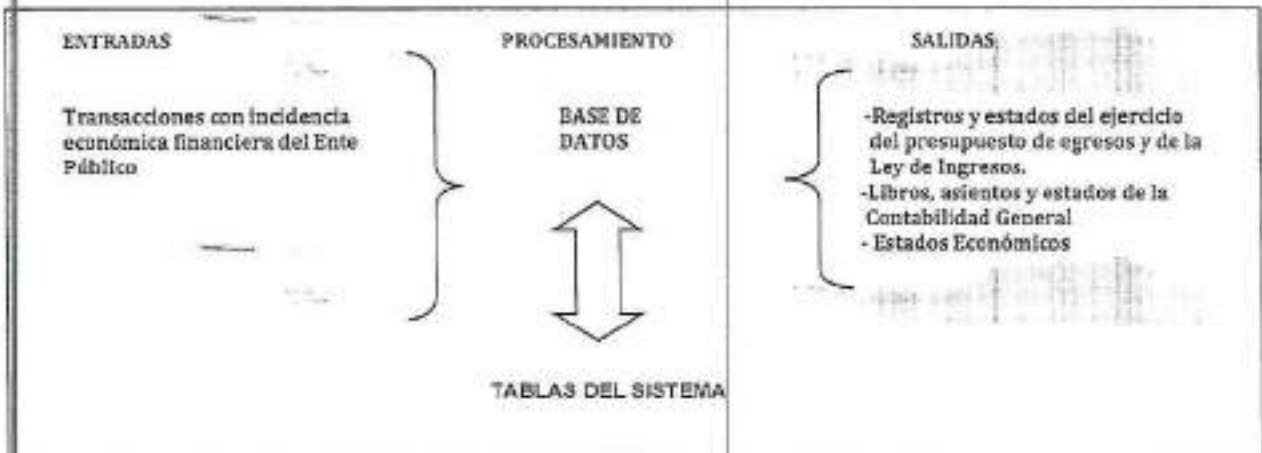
ENTRADAS

PROCESAMIENTO

SALIDAS

Transacciones con incidencia económica financiera del Ente Público

BASE DE DATOS

-Registros y estados del ejercicio del presupuesto de egresos y de la Ley de Ingresos.
-Libros, asientos y estados de la Contabilidad General
- Estados Económicos

TABLAS DEL SISTEMA